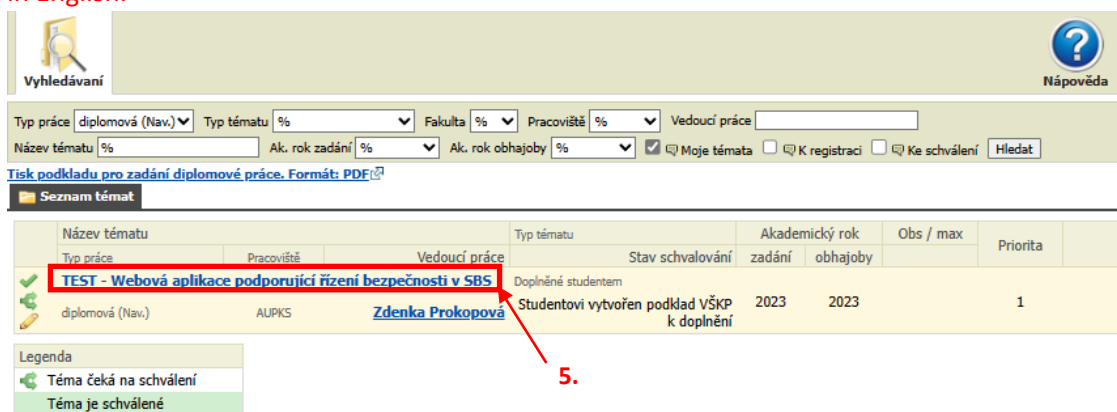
in English.

Vyhledávaní

Nápověda

Typ práce diplomová (Nav.) Typ tématu % Fakulta % Pracoviště % Vedoucí práce
Název tématu % Ak. rok zadání % Ak. rok obhajoby % Moje témata K registraci Ke schválení Hledat

Tisk podkladu pro zadání diplomové práce. Formát: PDF

Seznam témat

| | Název tématu | | | Typ tématu | Akademický rok | | Obs / max | Priorita |
|---|---|---|---|---|---|---|---|---|
| | Typ práce | Pracoviště | Vedoucí práce | Stav schvalování | zadání | obhajoby | | |
| | TEST - Webová aplikace podporující řízení bezpečnosti v SBS | | | Doplněné studentem | | | | |
| | diplomová (Nav.) | AUPKS | Zdenka Prokopová | Studentovi vytvořen podklad VŠKP k doplnění | 2023 | 2023 | | 1 |

5.

Legenda
Téma čeká na schválení
Téma je schválené